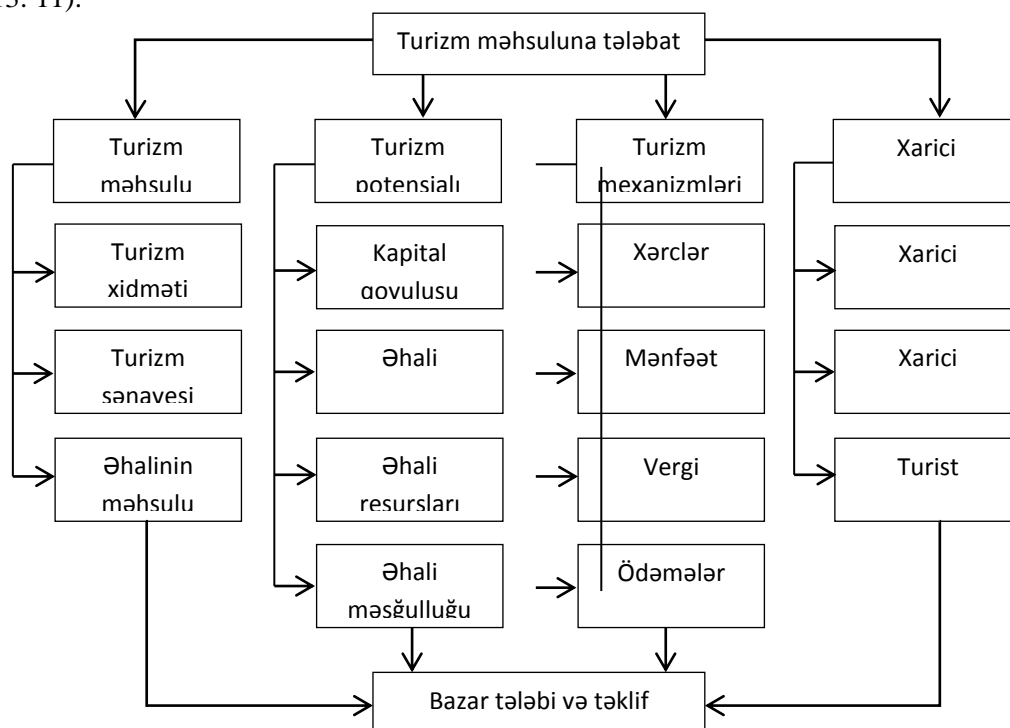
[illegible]

Turizm məhsuluna tələbat

Turizm məhsulu

Turizm potensialı

Turizm mexanizmləri

Xarici

Turizm xidməti

Turizm sənayesi

Əhalinin məhsulu

Kapital qoyuluşu

Əhali

Əhali resursları

Əhali məşğulluğu

Xərclər

Mənfəət

Vergi

Ödəmələr

Xarici

Xarici

Turist

Bazar tələbi və təklif